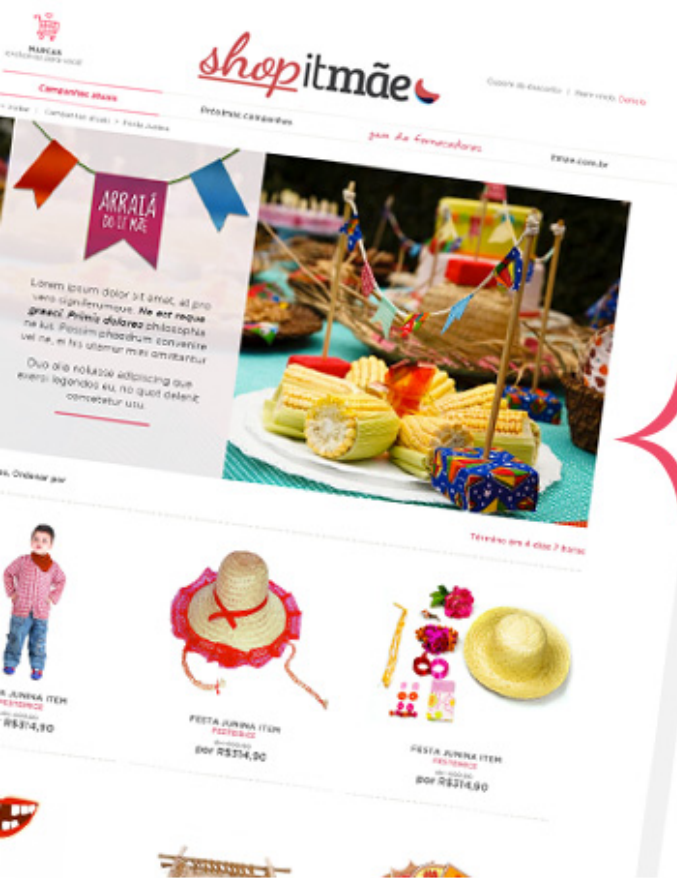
MARCAS
exclusivas para você

shopitmãe

Cupom de desconto | Meus pedidos | Sair

Campanhas atuais

Próximas campanhas

Guia de fornecedores

itmãe.com.br

Home > Campanhas atuais > Festa Junina

ARRAIÁ DO IT MÃE

Lorem ipsum dolor sit amet, at pro vero signiferumque. **Ne est reque graeci. Primis dolores** philosophia ne ius. Possim phaedrum convenire vel ne, in his ullamcorper mei omittantur.

Duo alia nolusse adipiscing que everti legendos eu, no quot deleniti consetetur usu.

Ordenar por

Termina em 4 dias 7 horas

JUNINA ITEM
FESTERICE
R$314,90

FESTA JUNINA ITEM
FESTERICE
por R$314,90

FESTA JUNINA ITEM
FESTERICE
por R$314,90